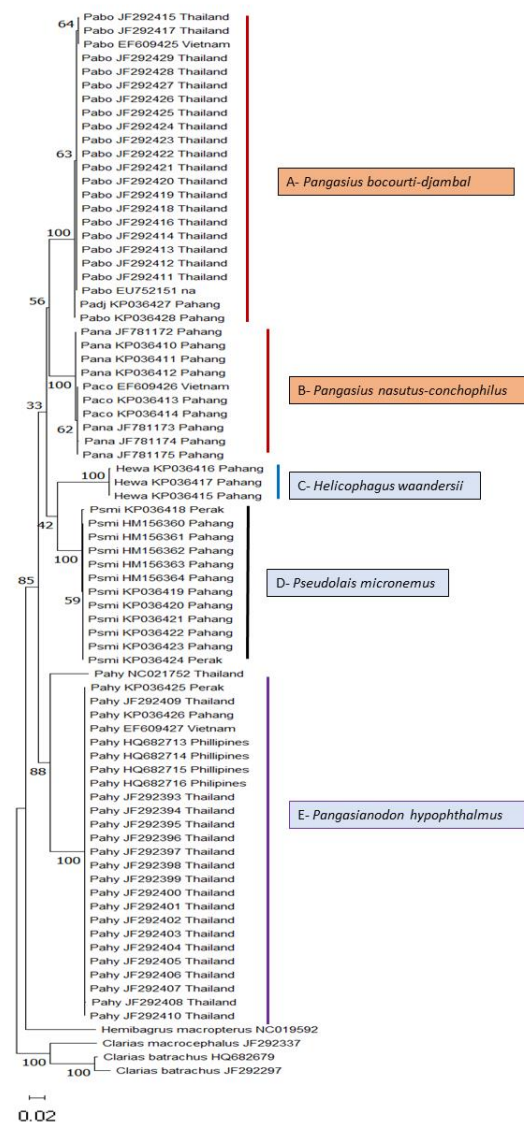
64
Pabo JF292415 Thailand
Pabo JF292417 Thailand
Pabo EF609425 Vietnam
Pabo JF292429 Thailand
Pabo JF292428 Thailand
Pabo JF292427 Thailand
Pabo JF292426 Thailand
Pabo JF292425 Thailand
Pabo JF292424 Thailand
Pabo JF292423 Thailand
63
Pabo JF292422 Thailand
Pabo JF292421 Thailand
Pabo JF292420 Thailand
Pabo JF292419 Thailand
Pabo JF292418 Thailand
Pabo JF292416 Thailand
100
Pabo JF292414 Thailand
Pabo JF292413 Thailand
Pabo JF292412 Thailand
Pabo JF292411 Thailand
Pabo EU752151 na
Padj KP036427 Pahang
56
Pabo KP036428 Pahang

A- *Pangasius bocourti-djambal*

Pana JF781172 Pahang
Pana KP036410 Pahang
Pana KP036411 Pahang
Pana KP036412 Pahang
100
Paco EF609426 Vietnam
Paco KP036413 Pahang
Paco KP036414 Pahang
62
Pana JF781173 Pahang
Pana JF781174 Pahang
33
Pana JF781175 Pahang

B- *Pangasius nasutus-conchophilus*

100
Hewa KP036416 Pahang
Hewa KP036417 Pahang
Hewa KP036415 Pahang

C- *Helicophagus waandersii*

42
Psmi KP036418 Perak
Psmi HM156360 Pahang
Psmi HM156361 Pahang
Psmi HM156362 Pahang
100
Psmi HM156363 Pahang
Psmi HM156364 Pahang
Psmi KP036419 Pahang
59
Psmi KP036420 Pahang
Psmi KP036421 Pahang
Psmi KP036422 Pahang
Psmi KP036423 Pahang
Psmi KP036424 Perak

D- *Pseudolais micronemus*

85
Pahy NC021752 Thailand
Pahy KP036425 Perak
Pahy JF292409 Thailand
Pahy KP036426 Pahang
Pahy EF609427 Vietnam
Pahy HQ682713 Phillipines
88
Pahy HQ682714 Phillipines
Pahy HQ682715 Phillipines
Pahy HQ682716 Philipines
Pahy JF292393 Thailand
Pahy JF292394 Thailand
Pahy JF292395 Thailand
Pahy JF292396 Thailand
Pahy JF292397 Thailand
100
Pahy JF292398 Thailand
Pahy JF292399 Thailand
Pahy JF292400 Thailand
Pahy JF292401 Thailand
Pahy JF292402 Thailand
Pahy JF292403 Thailand
Pahy JF292404 Thailand
Pahy JF292405 Thailand
Pahy JF292406 Thailand
Pahy JF292407 Thailand
Pahy JF292408 Thailand
Pahy JF292410 Thailand

E- *Pangasianodon hypophthalmus*

Hemibagrus macropterus NC019592
Clarias macrocephalus JF292337
100
Clarias batrachus HQ682679
100
Clarias batrachus JF292297

0.02